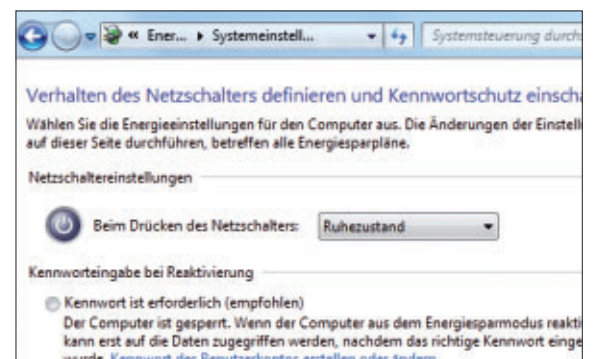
« Ener... ▸ Systemeinstell... Systemsteuerung durch

Verhalten des Netzschalters definieren und Kennwortschutz einscha

Wählen Sie die Energieeinstellungen für den Computer aus. Die Änderungen der Einstell auf dieser Seite durchführen, betreffen alle Energiesparpläne.

Netzschaltereinstellungen

Beim Drücken des Netzschalters: Ruhezustand

Kennworteingabe bei Reaktivierung

Kennwort ist erforderlich (empfohlen)
Der Computer ist gesperrt. Wenn der Computer aus dem Energiesparmodus reakti kann erst auf die Daten zugegriffen werden, nachdem das richtige Kennwort einge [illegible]